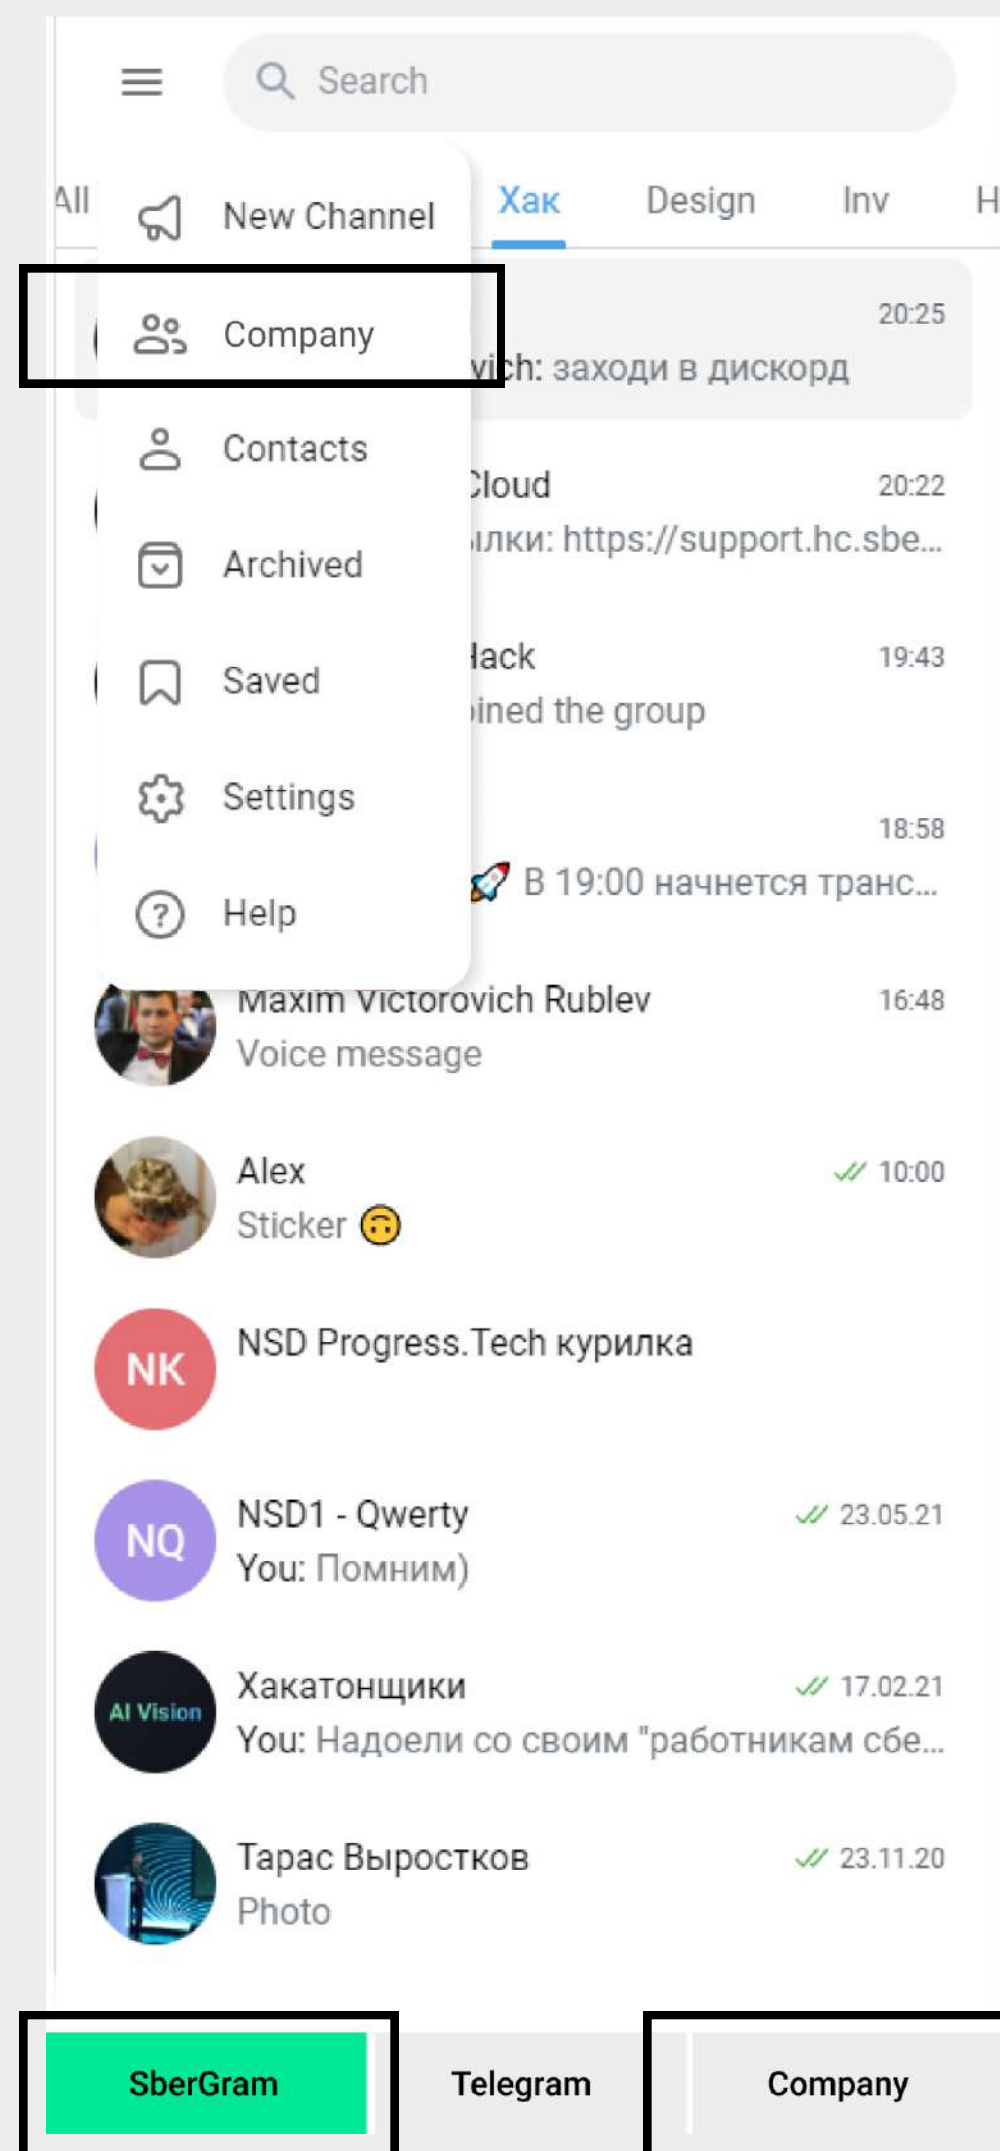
Search

All

New Channel

Хак

Design

Inv

H

Company

20:25

vich: заходи в дискорд

Contacts

Cloud

20:22

ылки: https://support.hc.sbe...

Archived

Hack

19:43

ined the group

Saved

Settings

18:58

В 19:00 начнется транс...

Help

Maxim Victorovich Rublev

16:48

Voice message

Alex

10:00

Sticker

NK

NSD Progress.Tech курилка

NQ

NSD1 - Qwerty

23.05.21

You: Помним)

AI Vision

Хакатонщики

17.02.21

You: Надоели со своим "работникам сбе...

Тарас Выростков

23.11.20

Photo

SberGram

Telegram

Company